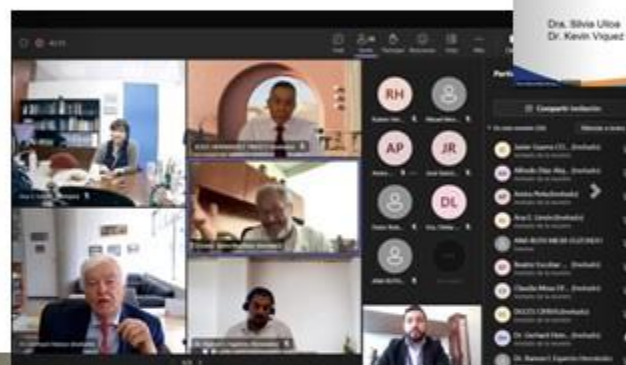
Dra. Silvia Ulloa
Dr. Kevin Viquez

RH
AP
JR
DL

Compartir invitación

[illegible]
Alfredo Díaz Ala... (Invitado)
Ana C. Lindo (Invitado)
Claudia Mesa (Invitado)
DULCE CERDA (Invitado)
Dr. Gerhard Hein... (Invitado)